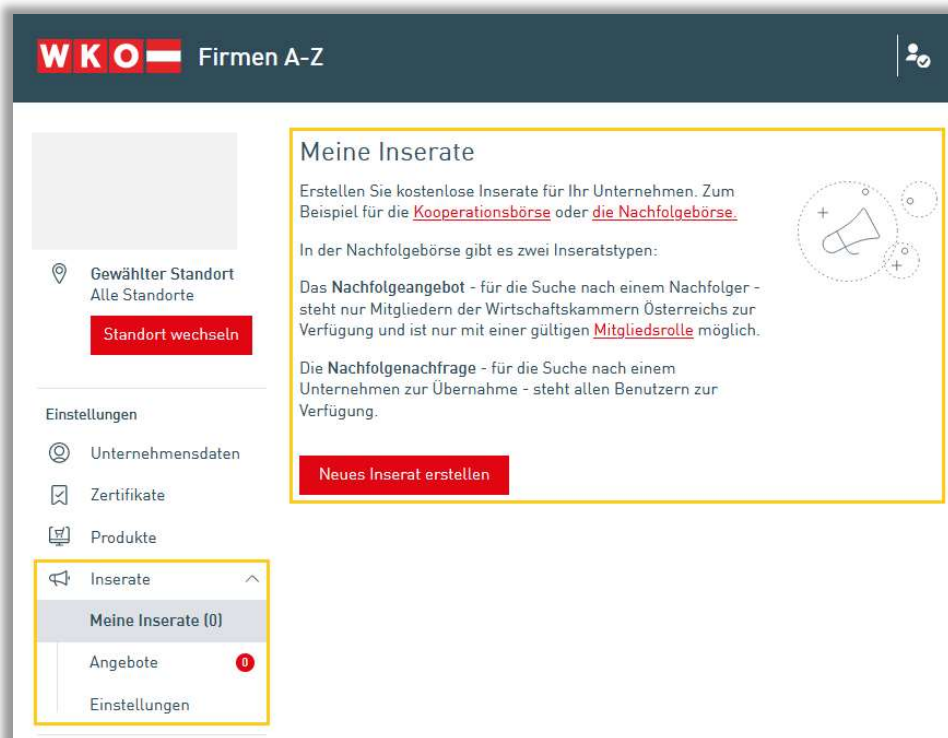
WKO Firmen A-Z

Gewählter Standort
Alle Standorte

Standort wechseln

Einstellungen

Unternehmensdaten

Zertifikate

Produkte

Inserate

Meine Inserate (0)

Angebote 0

Einstellungen

Meine Inserate

Erstellen Sie kostenlose Inserate für Ihr Unternehmen. Zum Beispiel für die Kooperationsbörse oder die Nachfolgebörse.

In der Nachfolgebörse gibt es zwei Inseratstypen:

Das Nachfolgeangebot - für die Suche nach einem Nachfolger - steht nur Mitgliedern der Wirtschaftskammern Österreichs zur Verfügung und ist nur mit einer gültigen Mitgliedsrolle möglich.

Die Nachfolgenachfrage - für die Suche nach einem Unternehmen zur Übernahme - steht allen Benutzern zur Verfügung.

Neues Inserat erstellen